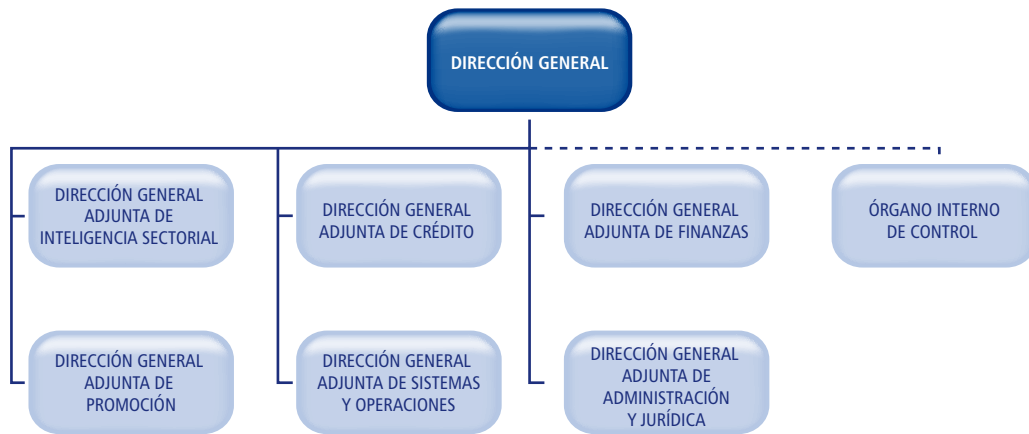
DIRECCIÓN GENERAL

DIRECCIÓN GENERAL ADJUNTA DE INTELIGENCIA SECTORIAL

DIRECCIÓN GENERAL ADJUNTA DE CRÉDITO

DIRECCIÓN GENERAL ADJUNTA DE FINANZAS

ÓRGANO INTERNO DE CONTROL

DIRECCIÓN GENERAL ADJUNTA DE PROMOCIÓN

DIRECCIÓN GENERAL ADJUNTA DE SISTEMAS Y OPERACIONES

DIRECCIÓN GENERAL ADJUNTA DE ADMINISTRACIÓN Y JURÍDICA